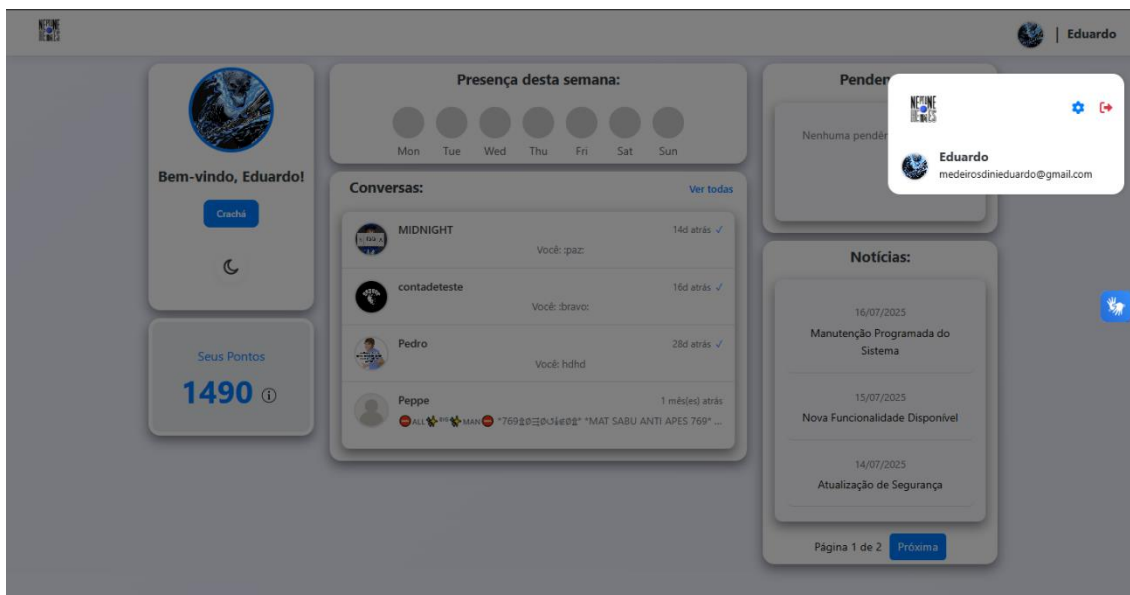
| Eduardo

Bem-vindo, Eduardo!

Crachá

Seus Pontos

1490 ⓘ

Presença desta semana:

Mon Tue Wed Thu Fri Sat Sun

Conversas:

Ver todas

MIDNIGHT
14d atrás ✓
Você: :paz:

contadeteste
16d atrás ✓
Você: :bravo:

Pedro
28d atrás ✓
Você: hdhd

Peppe
1 mês(es) atrás
ALL BIG MAN "769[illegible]" "MAT SABU ANTI APES 769" ...

Pende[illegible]

Nenhuma pendê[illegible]

Eduardo
medeirosdinieduardo@gmail.com

Notícias:

16/07/2025
Manutenção Programada do Sistema

15/07/2025
Nova Funcionalidade Disponível

14/07/2025
Atualização de Segurança

Página 1 de 2 Próxima